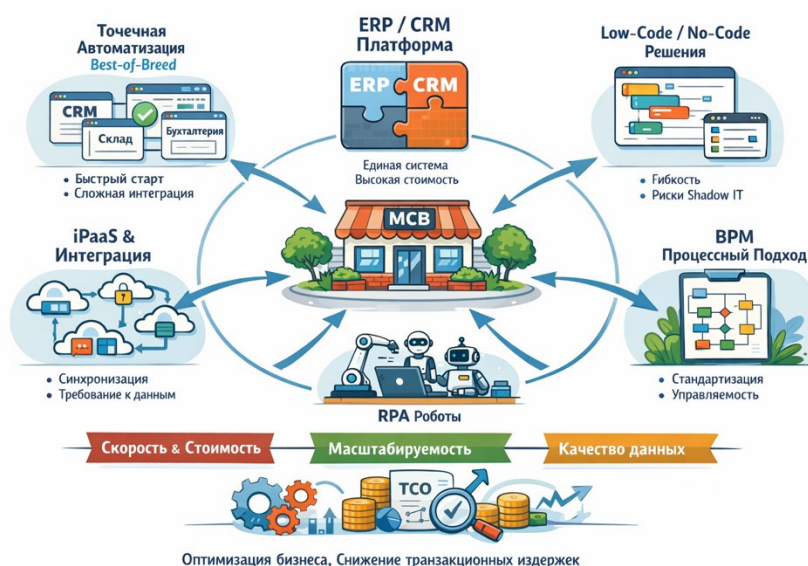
Точечная Автоматизация
Best-of-Breed

CRM
Склад
Бухгалтерия

• Быстрый старт
• Сложная интеграция

ERP / CRM
Платформа

ERP
CRM

Единая система
Высокая стоимость

Low-Code / No-Code
Решения

• Гибкость
• Риски Shadow IT

iPaaS &
Интеграция

• Синхронизация
• Требование к данным

МСБ

BPM
Процессный Подход

• Стандартизация
• Управляемость

RPA Роботы

Скорость & Стоимость
Масштабируемость
Качество данных

TCO

Оптимизация бизнеса, Снижение транзакционных издержек